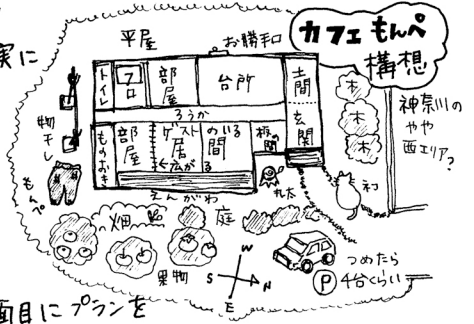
実に

平屋

お勝手口

カフェもんぺ構想

トイレ

フロ

部屋

台所

土間

ろうか

神奈川のやや西エリア?

物干し

部屋

ものおき

ゲストのいる居間

(広がる)

板間

玄関

もんぺ

丸太

えんがわ

畑

庭

果物

つめたら4台くらい

面目にプランを